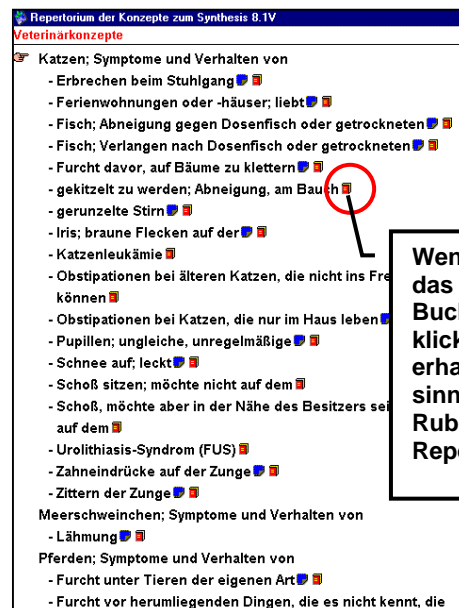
Repertorium der Konzepte zum Synthesis 8.1V
Veterinärkonzepte

Katzen; Symptome und Verhalten von
- Erbrechen beim Stuhlgang
- Ferienwohnungen oder -häuser; liebt
- Fisch; Abneigung gegen Dosenfisch oder getrockneten
- Fisch; Verlangen nach Dosenfisch oder getrockneten
- Furcht davor, auf Bäume zu klettern
- gekitzelt zu werden; Abneigung, am Bauch
- gerunzelte Stirn
- Iris; braune Flecken auf der
- Katzenleukämie
- Obstipationen bei älteren Katzen, die nicht ins Fre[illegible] können
- Obstipationen bei Katzen, die nur im Haus leben
- Pupillen; ungleiche, unregelmäßige
- Schnee auf; leckt
- Schoß sitzen; möchte nicht auf dem
- Schoß, möchte aber in der Nähe des Besitzers sei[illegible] auf dem
- Urolithiasis-Syndrom (FUS)
- Zahneindrücke auf der Zunge
- Zittern der Zunge
Meerschweinchen; Symptome und Verhalten von
- Lähmung
Pferden; Symptome und Verhalten von
- Furcht unter Tieren der eigenen Art
- Furcht vor herumliegenden Dingen, die es nicht kennt, die

Wen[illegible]
das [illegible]
Buch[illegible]
klick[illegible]
erha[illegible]
sinn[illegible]
Rub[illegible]
Repe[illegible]